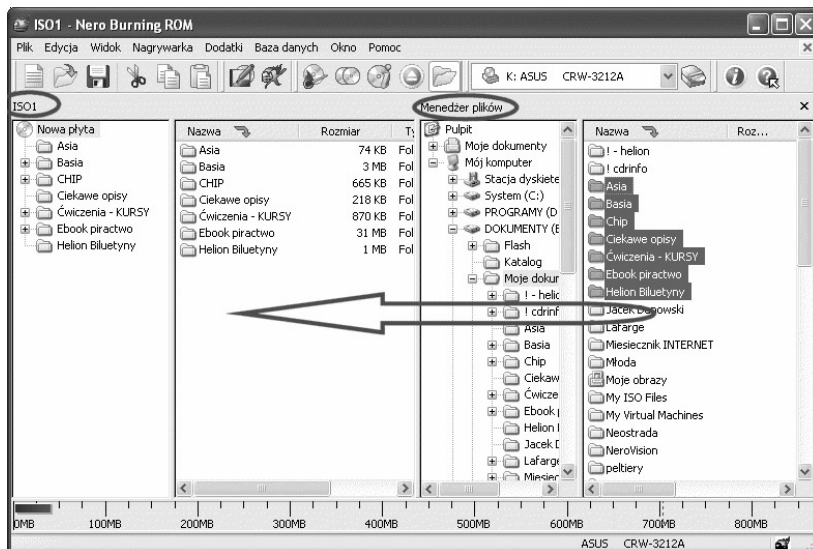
ISO1 - Nero Burning ROM

Plik Edycja Widok Nagrywarka Dodatki Baza danych Okno Pomoc

K: ASUS CRW-3212A

ISO1

Menedżer plików

Nowa płyta
Asia
Basia
CHIP
Ciekawe opisy
Ćwiczenia - KURSY
Ebook piractwo
Helion Biluetyny

| Nazwa | Rozmiar | Ty |
|---|---|---|
| Asia | 74 KB | Fol |
| Basia | 3 MB | Fol |
| CHIP | 665 KB | Fol |
| Ciekawe opisy | 218 KB | Fol |
| Ćwiczenia - KURSY | 870 KB | Fol |
| Ebook piractwo | 31 MB | Fol |
| Helion Biluetyny | 1 MB | Fol |

Pulpit
Moje dokumenty
Mój komputer
Stacja dyskiete
System (C:)
PROGRAMY (D
DOKUMENTY (E
Flash
Katalog
Moje dokur
! - helic
! cdrinf
Asia
Basia
Chip
Ciekaw
Ćwicze
Ebook
Helion
Jacek
Lafarge
Miesiec

Nazwa Roz...
! - helion
! cdrinfo
Asia
Basia
Chip
Ciekawe opisy
Ćwiczenia - KURSY
Ebook piractwo
Helion Biluetyny
Jacek Dębowski
Lafarge
Miesiecznik INTERNET
Młoda
Moje obrazy
My ISO Files
My Virtual Machines
Neostrada
NeroVision
peltiery

0MB 100MB 200MB 300MB 400MB 500MB 600MB 700MB 800MB

ASUS CRW-3212A